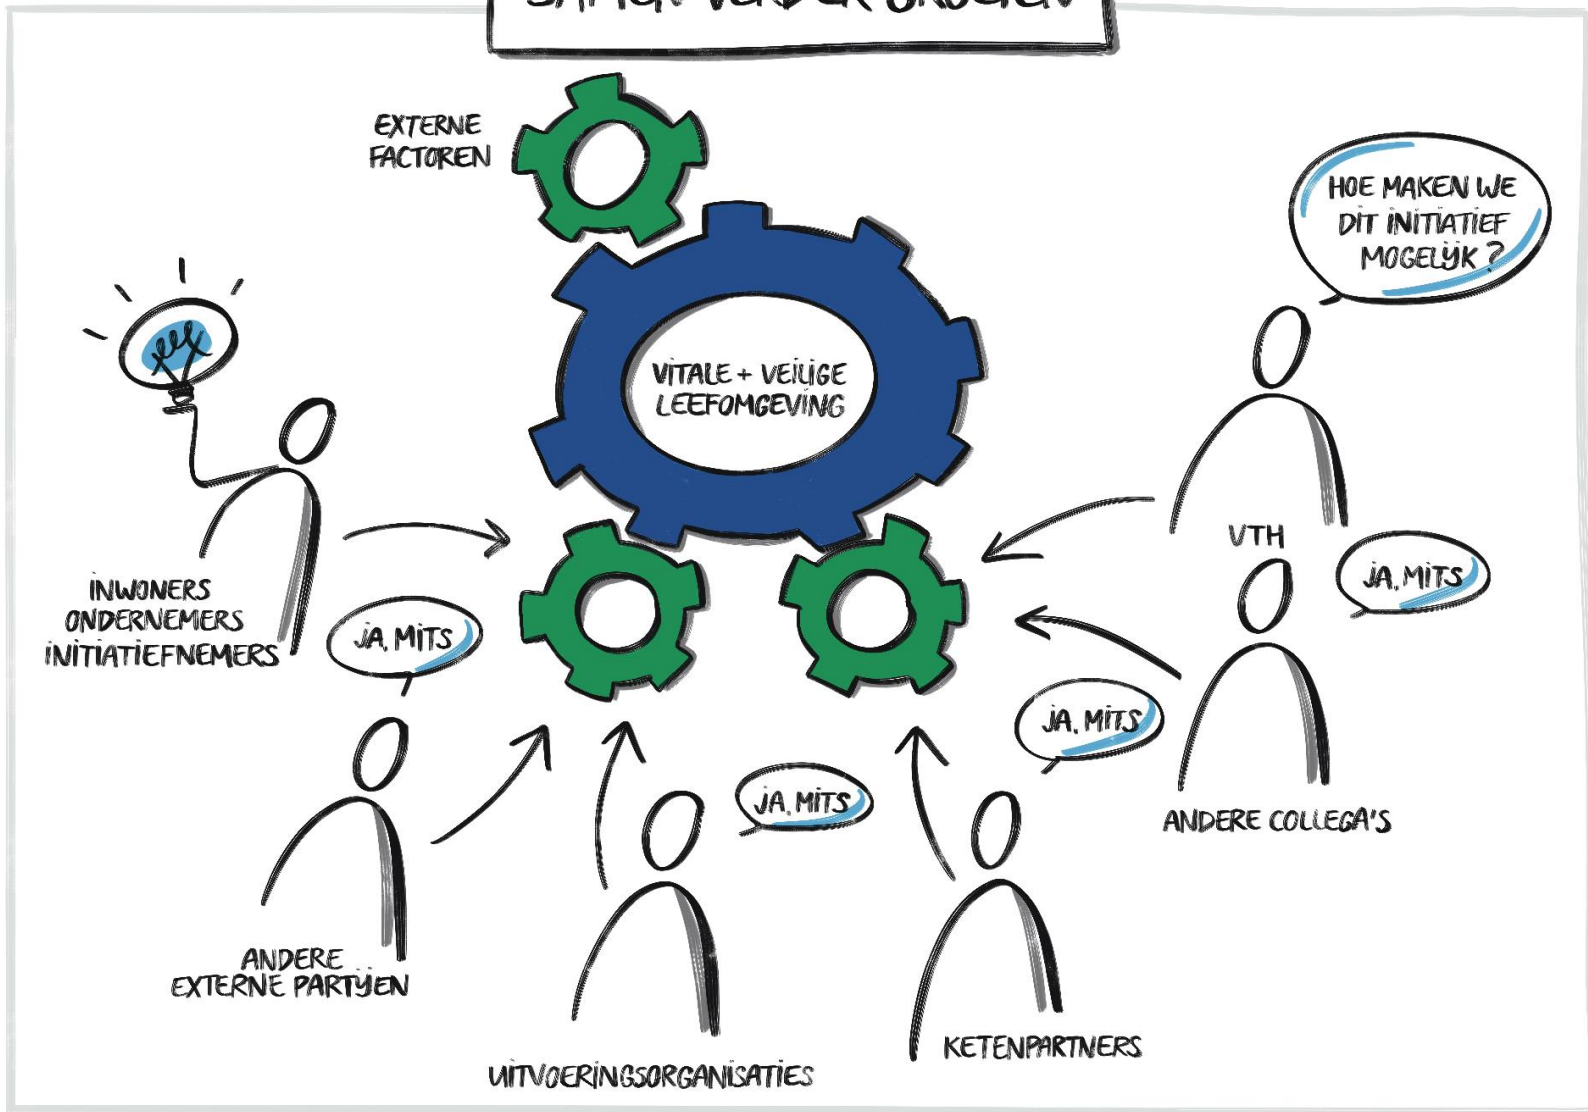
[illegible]

EXTERNE FACTOREN

HOE MAKEN WE DIT INITIATIEF MOGELIJK?

VITALE + VEILIGE LEEFOMGEVING

INWONERS
ONDERNEMERS
INITIATIEFNEMERS

JA, MITS

VTH

JA, MITS

JA, MITS

JA, MITS

ANDERE COLLEGA'S

ANDERE EXTERNE PARTIJEN

UITVOERINGSORGANISATIES

KETENPARTNERS